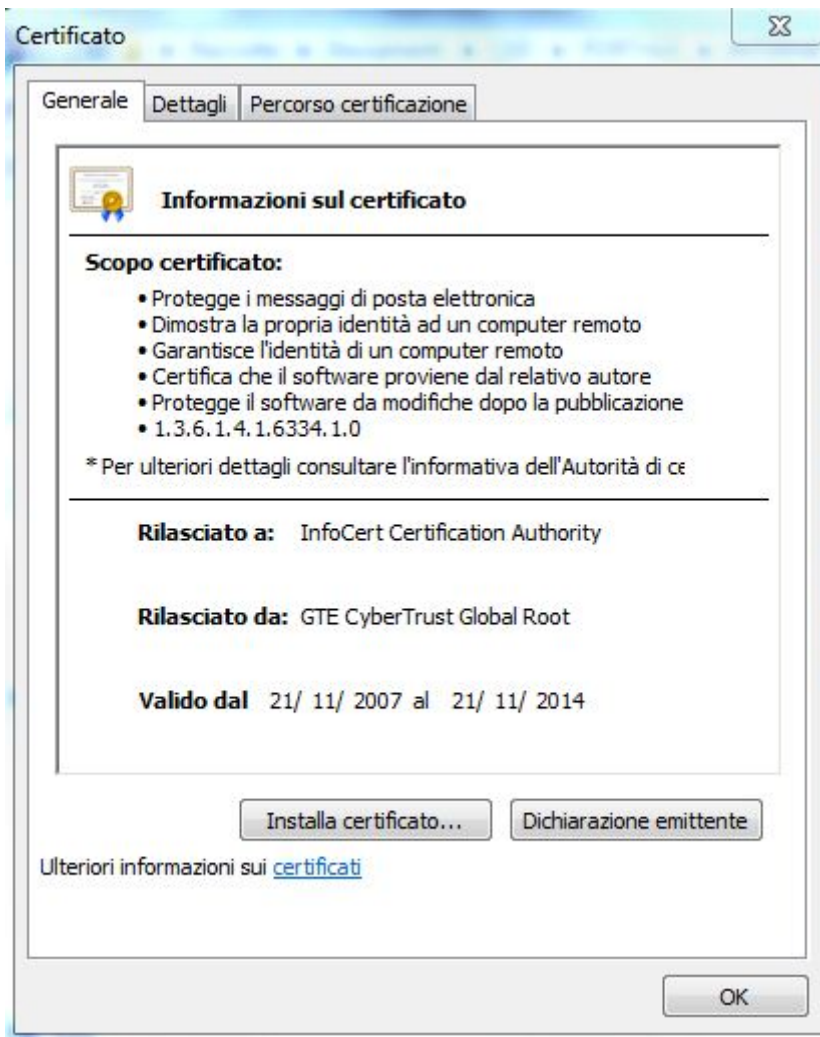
Certificato

Generale | Dettagli | Percorso certificazione

Informazioni sul certificato

Scopo certificato:

• Protegge i messaggi di posta elettronica
• Dimostra la propria identità ad un computer remoto
• Garantisce l'identità di un computer remoto
• Certifica che il software proviene dal relativo autore
• Protegge il software da modifiche dopo la pubblicazione
• 1.3.6.1.4.1.6334.1.0

* Per ulteriori dettagli consultare l'informativa dell'Autorità di ce

Rilasciato a: InfoCert Certification Authority

Rilasciato da: GTE CyberTrust Global Root

Valido dal 21/ 11/ 2007 al 21/ 11/ 2014

Installa certificato... | Dichiarazione emittente

Ulteriori informazioni sui certificati

OK